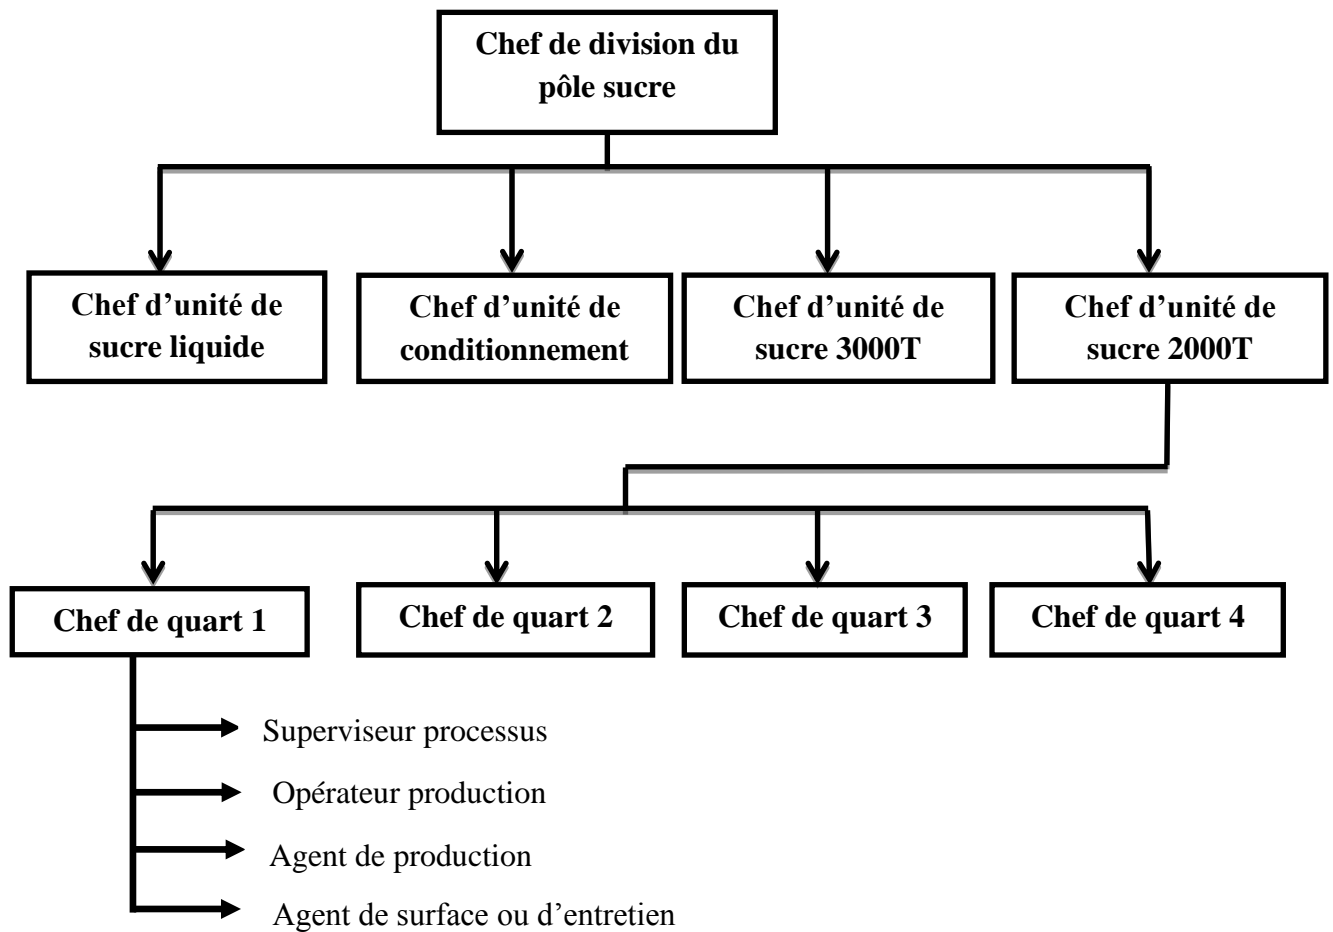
Chef de division du pôle sucre

Chef d’unité de sucre liquide

Chef d’unité de conditionnement

Chef d’unité de sucre 3000T

Chef d’unité de sucre 2000T

Chef de quart 1

Chef de quart 2

Chef de quart 3

Chef de quart 4

Superviseur processus

Opérateur production

Agent de production

Agent de surface ou d’entretien